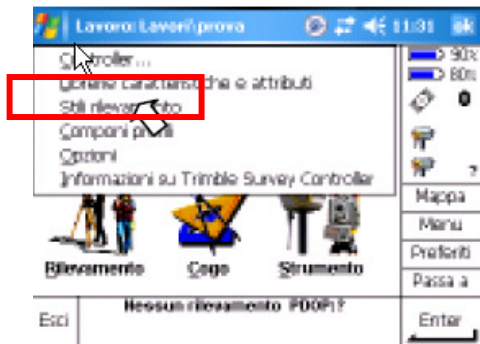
Lavoro: Lavori\prova 11:31 ok

Controller...
Librerie caratteristiche e attributi
Stili rilevamento
Componi profili
Opzioni
Informazioni su Trimble Survey Controller

90%
80%
0
?

Mappa
Menu
Preferiti
Passa a

Rilevamento
Cogo
Strumento

Esci
Nessun rilevamento PDOP:?
Enter